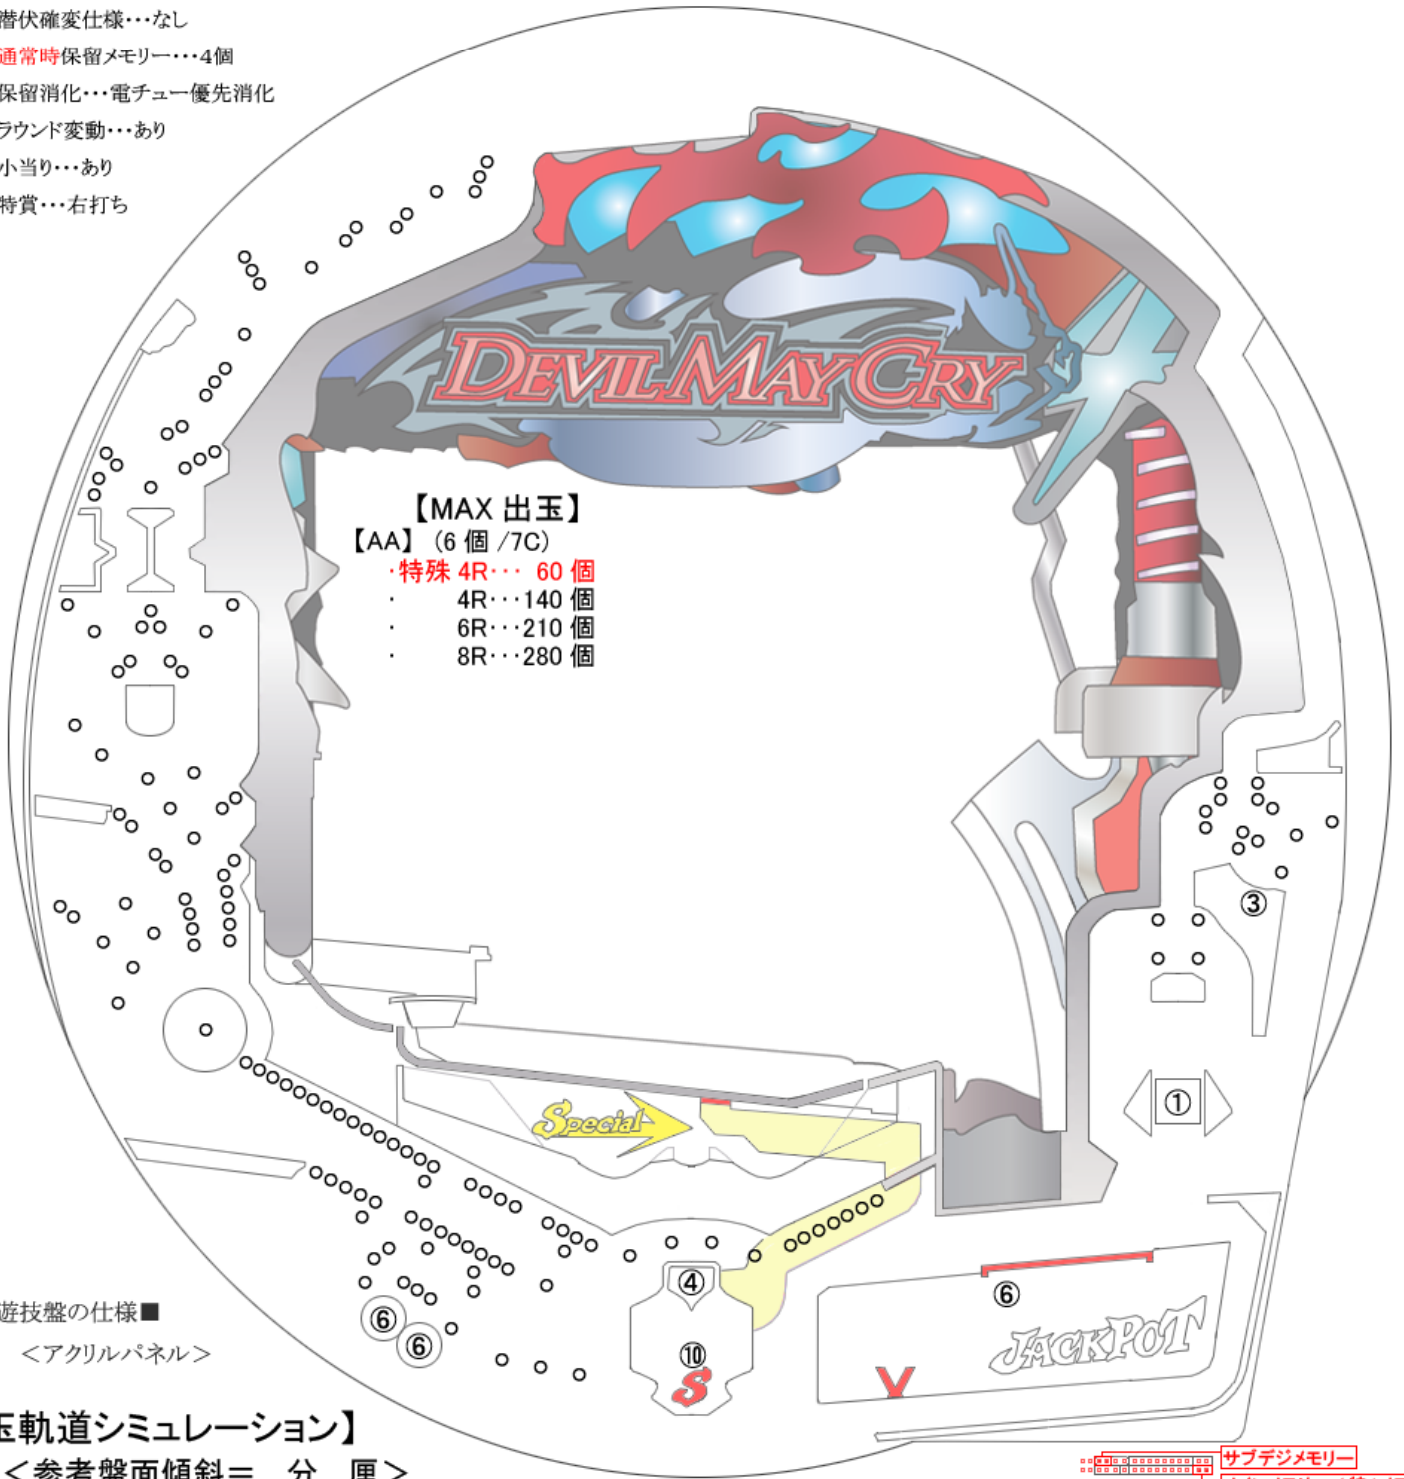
潜伏確変仕様・・・なし
通常時保留メモリー・・・4個
保留消化・・・電チュー優先消化
ラウンド変動・・・あり
小当り・・・あり
特賞・・・右打ち

DEVIL MAY CRY

【MAX 出玉】
【AA】（6 個 /7C）
・特殊 4R・・・ 60 個
・ 4R・・・140 個
・ 6R・・・210 個
・ 8R・・・280 個

③
①
Special
④
⑩
S
⑥
JACKPOT
V
⑥
⑥

遊技盤の仕様■
＜アクリルパネル＞

玉軌道シミュレーション】
＜参考盤面傾斜＝ 分 厘＞

サブデジメモリー